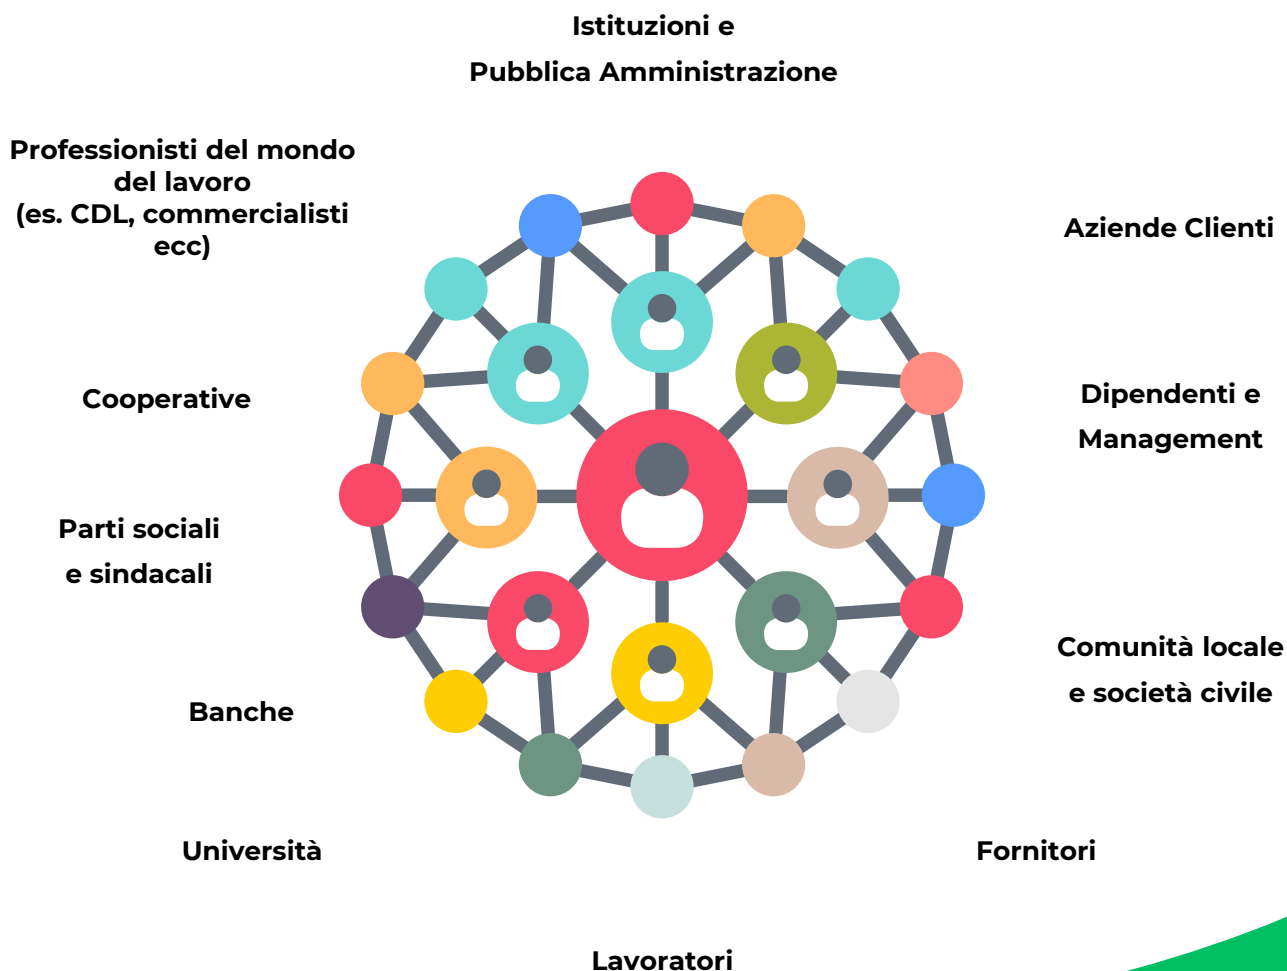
Istituzioni e
Pubblica Amministrazione

Professionisti del mondo del lavoro
(es. CDL, commercialisti ecc)

Aziende Clienti

Cooperative

Dipendenti e
Management

Parti sociali
e sindacali

Comunità locale
e società civile

Banche

Università

Fornitori

Lavoratori